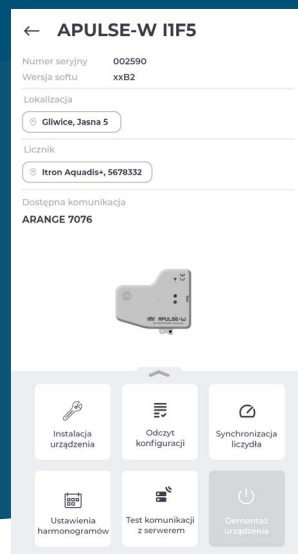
← APULSE-W I1F5

Numer seryjny 002590
Wersja softu xxB2

Lokalizacja
Gliwice, Jasna 5

Licznik
Itron Aquadis+, 5678332

Dostępna komunikacja
ARANGE 7076

APULSE-W

Instalacja urządzenia

Odczyt konfiguracji

Synchronizacja liczydła

Ustawienia harmonogramów

Test komunikacji z serwerem

Demontaż urządzenia